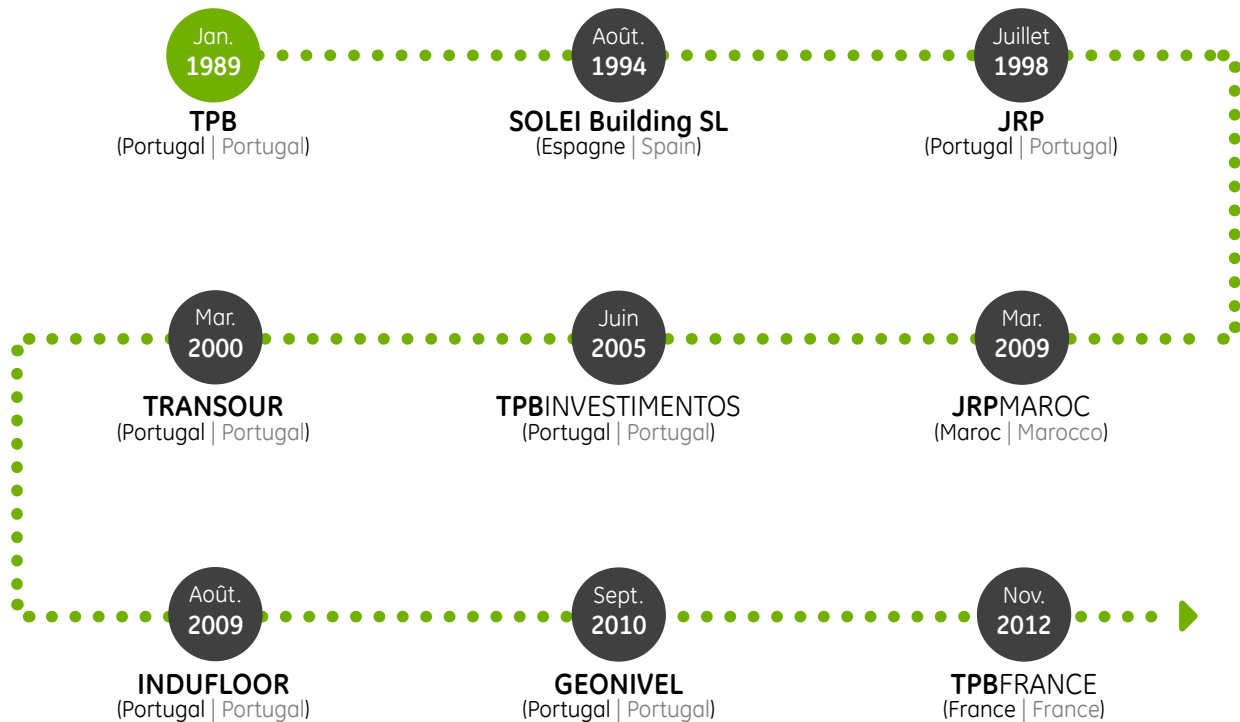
Jan.
1989
TPB
(Portugal | Portugal)

Août.
1994
SOLEI Building SL
(Espagne | Spain)

Juillet
1998
JRP
(Portugal | Portugal)

Mar.
2000
TRANSOUR
(Portugal | Portugal)

Juin
2005
TPBINVESTIMENTOS
(Portugal | Portugal)

Mar.
2009
JRPMAROC
(Maroc | Marocco)

Août.
2009
INDUFLOOR
(Portugal | Portugal)

Sept.
2010
GEONIVEL
(Portugal | Portugal)

Nov.
2012
TPBFRANCE
(France | France)